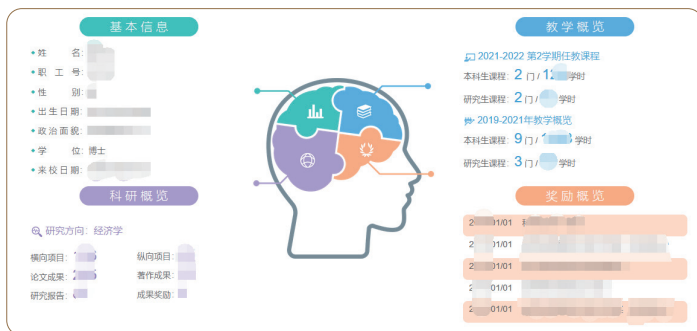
基本信息

姓 名: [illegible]
职 工 号: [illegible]
性 别: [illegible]
出生日期: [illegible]
政治面貌: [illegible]
学 位: 博士
来校日期: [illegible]

科研概览

研究方向: 经济学

横向项目: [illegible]
纵向项目: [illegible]
论文成果: 2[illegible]
著作成果: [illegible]
研究报告: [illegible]
成果奖励: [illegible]

教学概览

2021-2022 第2学期任教课程
本科生课程: 2门/1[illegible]学时
研究生课程: 2门/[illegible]学时

2019-2021年教学概览
本科生课程: 9门/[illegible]学时
研究生课程: 3门/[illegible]学时

奖励概览

2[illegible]01/01 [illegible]
2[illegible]01/01 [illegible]
2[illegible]01/01 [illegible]
2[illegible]01/01 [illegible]
2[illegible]01/01 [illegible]